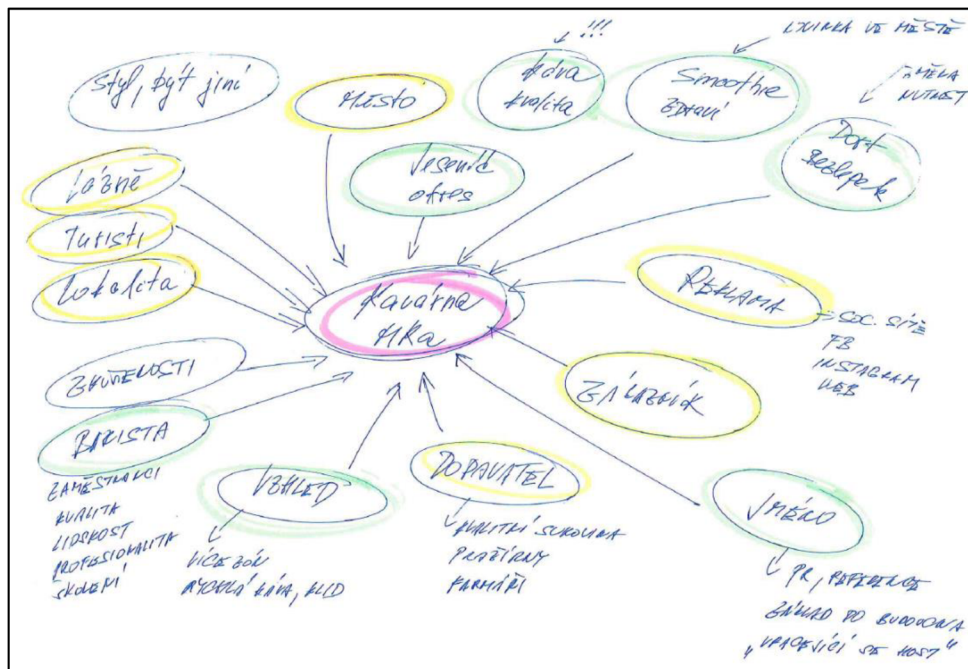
Styl, být jiní

Město

Kvalita

Smoothie zdraví

LIVINKA VE MĚSTĚ

!!!

ZMĚNA NUTNOST

Dort bezlepek

Lázně

Turisti

Lokalita

Jesenický okres

Kavárna Fika

REKLAMA

SOC. SÍTĚ FB INSTAGRAM WEB

BUDOUCNOSTI

BARISTA

ZAMĚSTNANCI KVALITA LIDSKOST PROFESIONALITA ŠKOLENÍ

ZÁKAZNÍK

VZHLED

VÍCE ZÓN RYCHLÁ KÁVA, KLID

DODAVATEL

KVALITNÍ SUROVINA PRAŽÍRNY FARMÁŘI

JMÉNO

PR, POPTÁVKA ZÁKLAD PRO BUDOUCNA „VRACEJÍCÍ SE HOST“